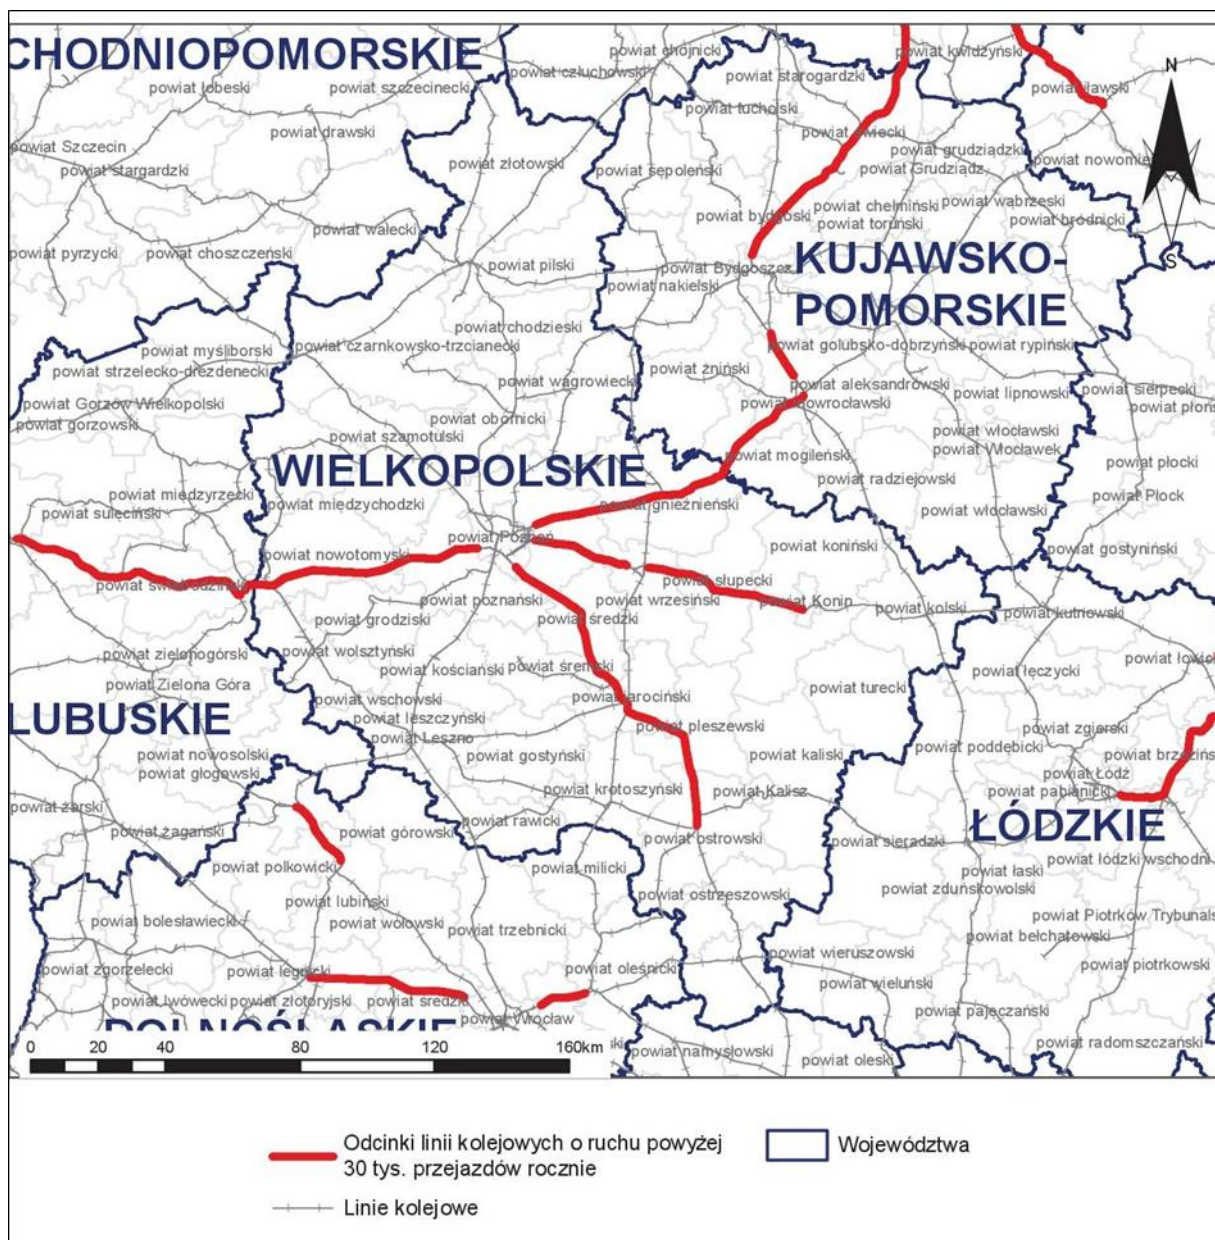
CHODNIOPOMORSKIE
powiat chojnicki
powiat kwidzyński
powiat iławski
powiat łobeski
powiat szczecinecki
powiat człuchowski
powiat starogardzki
powiat tucholski
powiat świecki
powiat drawski
powiat grudziądzki
powiat nowomiejski
powiat Szczecin
powiat stargardzki
powiat złotowski
powiat sępoleński
powiat Grudziądz
powiat chełmiński
powiat wąbrzeski
powiat bydgoski
powiat toruński
powiat brodnicki
powiat wałecki
powiat pyrzycki
powiat choszczeński
powiat pilski
powiat Bydgoszcz
KUJAWSKO-POMORSKIE
powiat nakielski
powiat chodzieski
powiat myśliborski
powiat czarnkowsko-trzcianecki
powiat golubsko-dobrzyński
powiat rypiński
powiat strzelecko-drezdenecki
powiat żniński
powiat wągrowiecki
powiat aleksandrowski
powiat lipnowski
powiat sierpecki
powiat Gorzów Wielkopolski
powiat inowrocławski
powiat płoński
powiat gorzowski
powiat obornicki
powiat włocławski
powiat szamotulski
powiat Włocławek
powiat mogileński
WIELKOPOLSKIE
powiat płocki
powiat radziejowski
powiat międzyrzecki
powiat Płock
powiat sulęciński
powiat międzychodzki
powiat gnieźnieński
powiat włocławski
powiat Poznań
powiat koniński
powiat nowotomyski
powiat gostyniński
powiat słupecki
powiat świebodziński
powiat poznański
powiat wrzesiński
powiat Konin
powiat kolski
powiat kutnowski
powiat grodziski
powiat średzki
powiat zielonogórski
powiat wolsztyński
powiat śremski
powiat łowicki
powiat kościański
powiat łęczycki
powiat Zielona Góra
powiat jarociński
powiat turecki
LUBUSKIE
powiat wschowski
powiat leszczyński
powiat pleszewski
powiat zgierski
powiat Leszno
powiat poddębicki
powiat brzeziński
powiat nowosolski
powiat gostyński
powiat kaliski
powiat głogowski
powiat Łódź
powiat krotoszyński
powiat Kalisz
powiat pabianicki
powiat żarski
powiat rawicki
ŁÓDZKIE
powiat żagański
powiat górowski
powiat ostrowski
powiat sieradzki
powiat polkowicki
powiat milicki
powiat łaski
powiat łódzki wschodni
powiat zduńskowolski
powiat lubiński
powiat ostrzeszowski
powiat bolesławiecki
powiat wołowski
powiat trzebnicki
powiat Piotrków Trybunalski
powiat bełchatowski
powiat wieruszowski
powiat zgorzelecki
powiat legnicki
powiat oleśnicki
powiat piotrkowski
powiat wieluński
powiat lwówecki
powiat złotoryjski
powiat średzki
powiat pajęczański
powiat Wrocław
0 20 40 80 120 160km
powiat namysłowski
powiat oleski
powiat radomszczański

Odcinki linii kolejowych o ruchu powyżej 30 tys. przejazdów rocznie
Województwa
Linie kolejowe
N
S